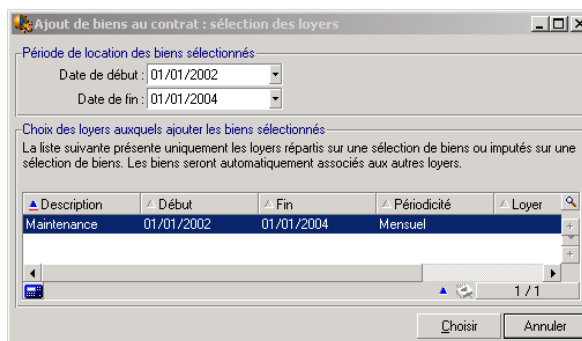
Ajout de biens au contrat : sélection des loyers

Période de location des biens sélectionnés

Date de début : 01/01/2002

Date de fin : 01/01/2004

Choix des loyers auxquels ajouter les biens sélectionnés

La liste suivante présente uniquement les loyers répartis sur une sélection de biens ou imputés sur une sélection de biens. Les biens seront automatiquement associés aux autres loyers.

| Description | Début | Fin | Périodicité | Loyer |
|---|---|---|---|---|
| Maintenance | 01/01/2002 | 01/01/2004 | Mensuel | |

1 / 1

Choisir

Annuler